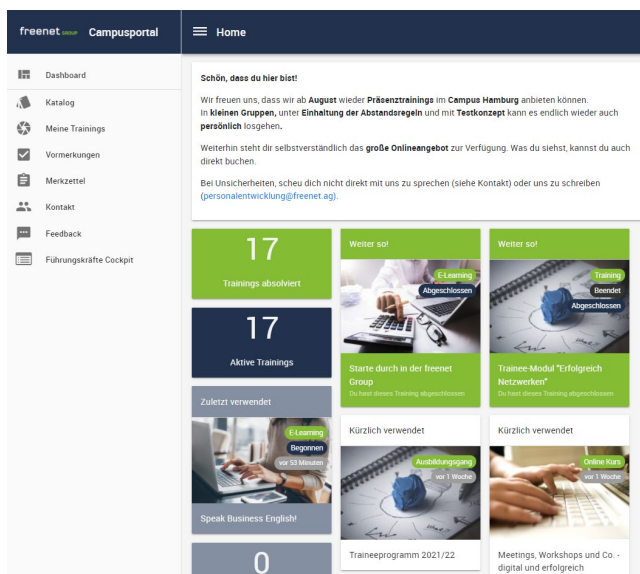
freenet GROUP Campusportal

Home

Dashboard
Katalog
Meine Trainings
Vormerkungen
Merkzettel
Kontakt
Feedback
Führungskräfte Cockpit

Schön, dass du hier bist!

Wir freuen uns, dass wir ab August wieder Präsenztrainings im Campus Hamburg anbieten können. In kleinen Gruppen, unter Einhaltung der Abstandsregeln und mit Testkonzept kann es endlich wieder auch persönlich losgehen.

Weiterhin steht dir selbstverständlich das große Onlineangebot zur Verfügung. Was du siehst, kannst du auch direkt buchen.

Bei Unsicherheiten, scheu dich nicht direkt mit uns zu sprechen (siehe Kontakt) oder uns zu schreiben (personalentwicklung@freenet.ag).

17
Trainings absolviert

17
Aktive Trainings

Zuletzt verwendet
E-Learning
Begonnen
vor 53 Minuten
Speak Business English!

0

Weiter so!
E-Learning
Abgeschlossen
Starte durch in der freenet Group
Du hast dieses Training abgeschlossen

Weiter so!
Training
Beendet
Abgeschlossen
Trainee-Modul "Erfolgreich Netzwerken"
Du hast dieses Training abgeschlossen

Kürzlich verwendet
Ausbildungsgang
vor 1 Woche
Traineeprogramm 2021/22

Kürzlich verwendet
Online Kurs
vor 1 Woche
Meetings, Workshops und Co. - digital und erfolgreich